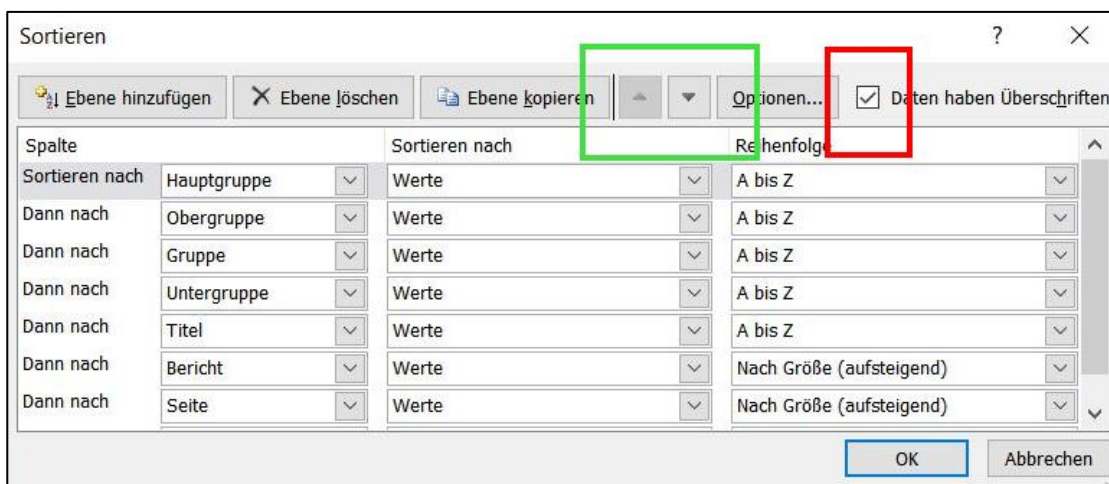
Sortieren

?

Ebene hinzufügen | Ebene löschen | Ebene kopieren | Optionen... | Daten haben Überschriften

| Spalte | | Sortieren nach | Reihenfolge |
|---|---|---|---|
| Sortieren nach | Hauptgruppe | Werte | A bis Z |
| Dann nach | Obergruppe | Werte | A bis Z |
| Dann nach | Gruppe | Werte | A bis Z |
| Dann nach | Untergruppe | Werte | A bis Z |
| Dann nach | Titel | Werte | A bis Z |
| Dann nach | Bericht | Werte | Nach Größe (aufsteigend) |
| Dann nach | Seite | Werte | Nach Größe (aufsteigend) |

OK | Abbrechen